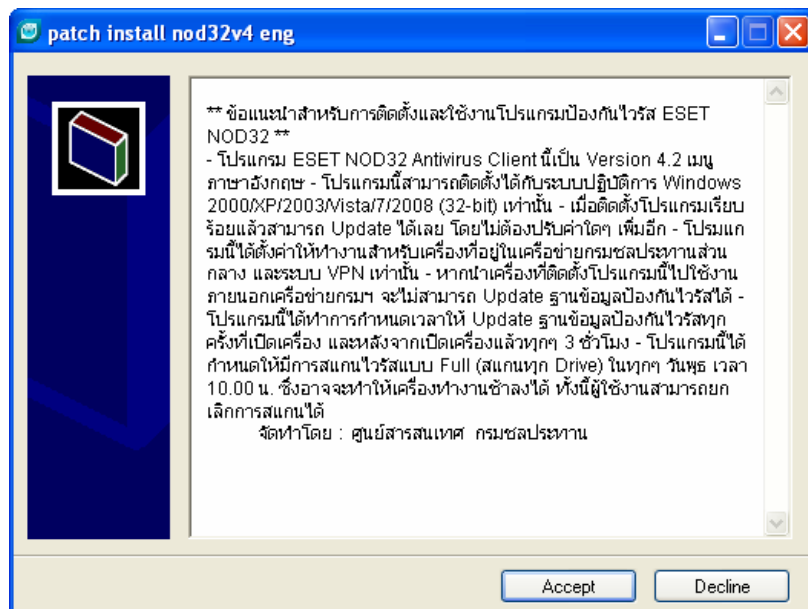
patch install nod32v4 eng

** ข้อแนะนำสำหรับการติดตั้งและใช้งานโปรแกรมป้องกันไวรัส ESET NOD32 **
- โปรแกรม ESET NOD32 Antivirus Client นี้เป็น Version 4.2 เมนูภาษาอังกฤษ - โปรแกรมนี้สามารถติดตั้งได้กับระบบปฏิบัติการ Windows 2000/XP/2003/Vista/7/2008 (32-bit) เท่านั้น - เมื่อติดตั้งโปรแกรมเรียบร้อยแล้วสามารถ Update ได้เลย โดยไม่ต้องปรับค่าใดๆ เพิ่มอีก - โปรแกรมนี้ได้ตั้งค่าให้ทำงานสำหรับเครื่องที่อยู่ในเครือข่ายกรมชลประทานส่วนกลาง และระบบ VPN เท่านั้น - หากนำเครื่องที่ติดตั้งโปรแกรมนี้ไปใช้งานภายนอกเครือข่ายกรมฯ จะไม่สามารถ Update ฐานข้อมูลป้องกันไวรัสได้ - โปรแกรมนี้ได้ทำการกำหนดเวลาให้ Update ฐานข้อมูลป้องกันไวรัสทุกครั้งที่เปิดเครื่อง และหลังจากเปิดเครื่องแล้วทุกๆ 3 ชั่วโมง - โปรแกรมนี้ได้กำหนดให้มีการสแกนไวรัสแบบ Full (สแกนทุก Drive) ในทุกๆ วันพุธ เวลา 10.00 น. ซึ่งอาจจะทำให้เครื่องทำงานช้าลงได้ ทั้งนี้ผู้ใช้งานสามารถยกเลิกการสแกนได้
จัดทำโดย : ศูนย์สารสนเทศ กรมชลประทาน

Accept Decline